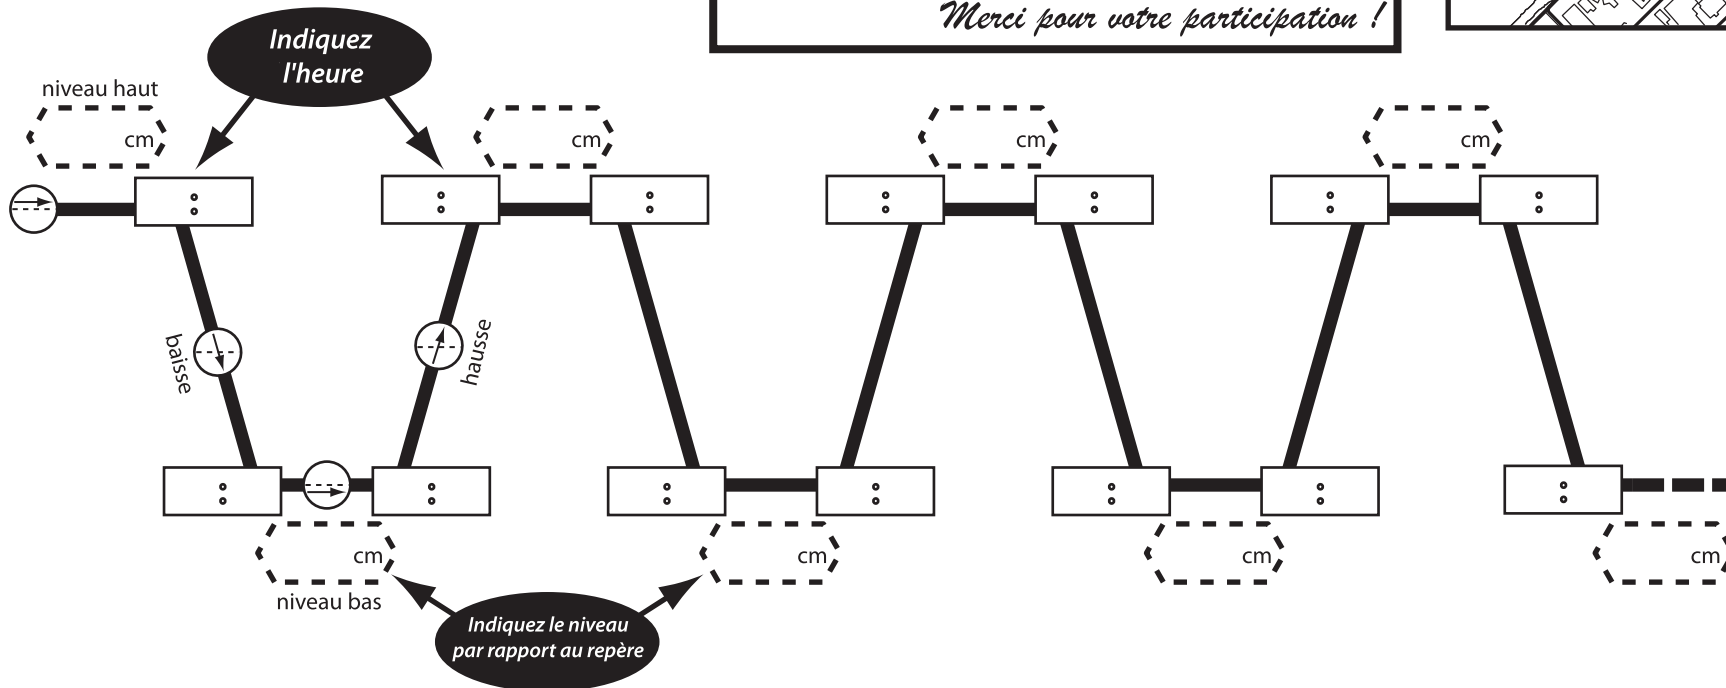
Merci pour votre participation !

Indiquez l'heure

niveau haut

cm

cm

cm

cm

:

:

:

:

:

:

:

baisse

hausse

:

:

:

:

:

:

:

cm

cm

cm

cm

niveau bas

Indiquez le niveau par rapport au repère